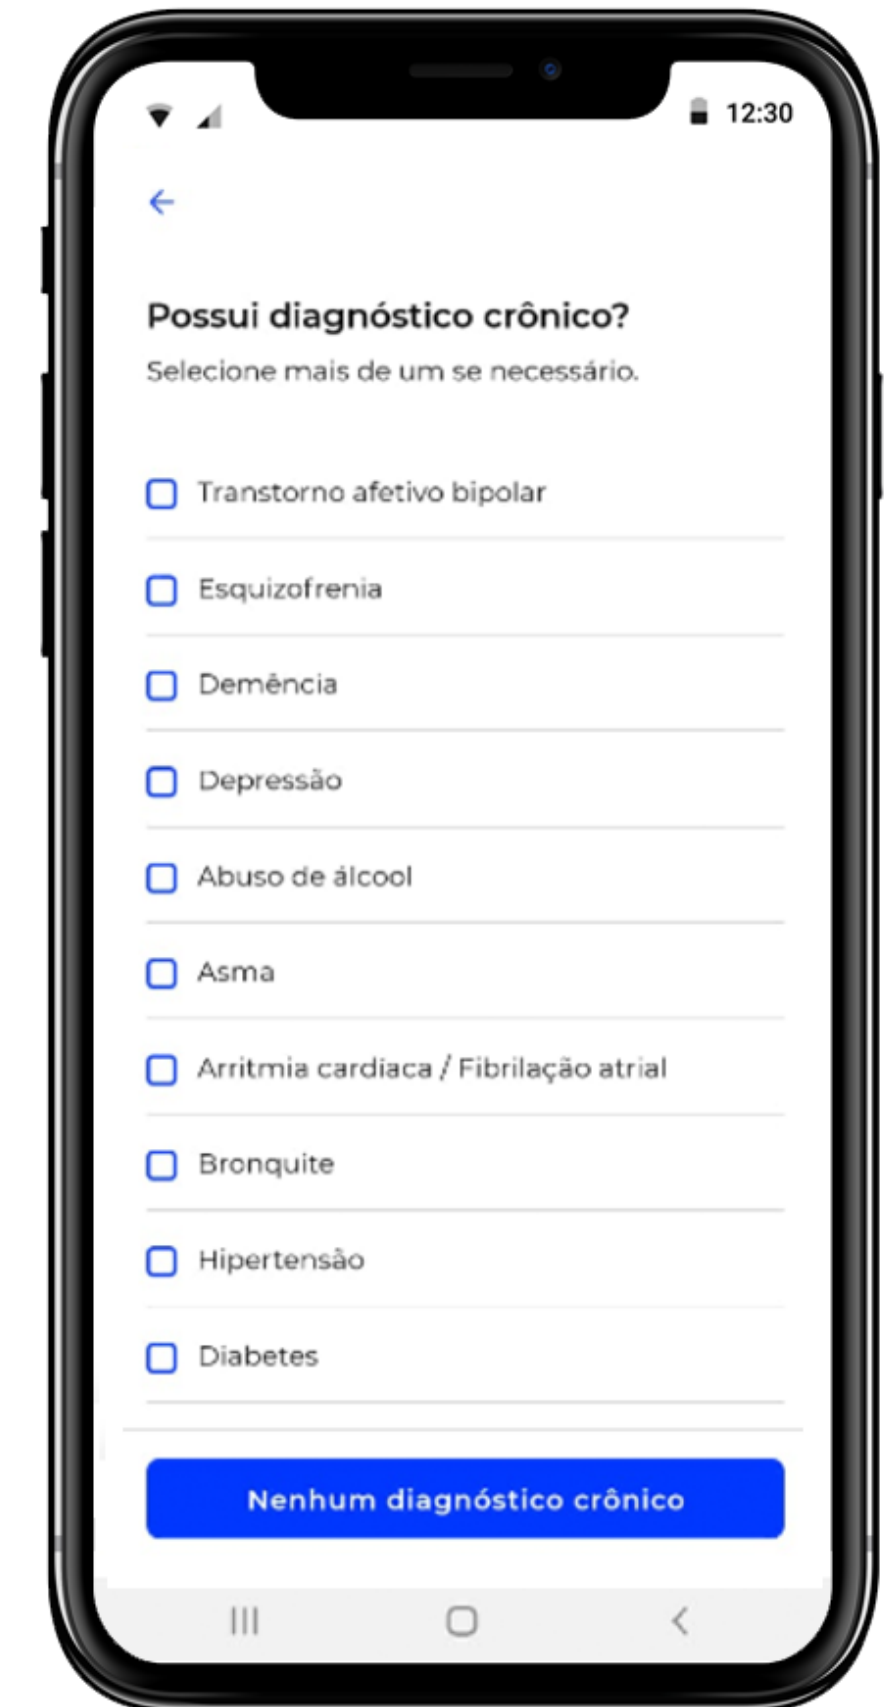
12:30

Possui diagnóstico crônico?

Selecione mais de um se necessário.

Transtorno afetivo bipolar

Esquizofrenia

Demência

Depressão

Abuso de álcool

Asma

Arritmia cardiaca / Fibrilação atrial

Bronquite

Hipertensão

Diabetes

Nenhum diagnóstico crônico